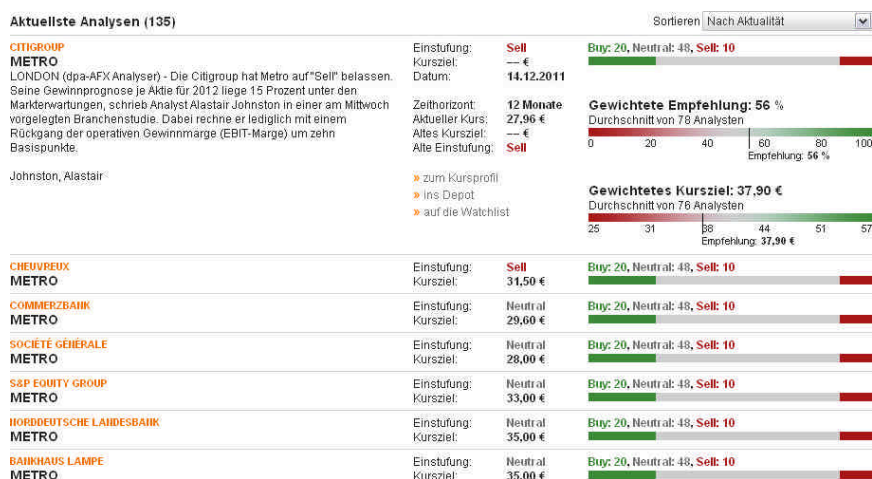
Aktuellste Analysen (135)

Sortieren Nach Aktualität

CITIGROUP
METRO
LONDON (dpa-AFX Analyser) - Die Citigroup hat Metro auf "Sell" belassen. Seine Gewinnprognose je Aktie für 2012 liege 15 Prozent unter den Markterwartungen, schrieb Analyst Alastair Johnston in einer am Mittwoch vorgelegten Branchenstudie. Dabei rechne er lediglich mit einem Rückgang der operativen Gewinnmarge (EBIT-Marge) um zehn Basispunkte.

Johnston, Alastair

Einstufung: Sell
Kursziel: -- €
Datum: 14.12.2011

Zeithorizont: 12 Monate
Aktueller Kurs: 27,96 €
Altes Kursziel: -- €
Alte Einstufung: Sell

» zum Kursprofil
» ins Depot
» auf die Watchlist

Buy: 20, Neutral: 48, Sell: 10

Gewichtete Empfehlung: 56 %
Durchschnitt von 78 Analysten
0 20 40 60 80 100
Empfehlung: 56 %

Gewichtetes Kursziel: 37,90 €
Durchschnitt von 76 Analysten
25 31 38 44 51 57
Empfehlung: 37,90 €

CHEUVREUX
METRO
Einstufung: Sell
Kursziel: 31,50 €
Buy: 20, Neutral: 48, Sell: 10

COMMERZBANK
METRO
Einstufung: Neutral
Kursziel: 29,60 €
Buy: 20, Neutral: 48, Sell: 10

SOCIÉTÉ GÉNÉRALE
METRO
Einstufung: Neutral
Kursziel: 28,00 €
Buy: 20, Neutral: 48, Sell: 10

S&P EQUITY GROUP
METRO
Einstufung: Neutral
Kursziel: 33,00 €
Buy: 20, Neutral: 48, Sell: 10

NORDDEUTSCHE LANDESBANK
METRO
Einstufung: Neutral
Kursziel: 35,00 €
Buy: 20, Neutral: 48, Sell: 10

BANKHAUS LAMPE
METRO
Einstufung: Neutral
Kursziel: 35,00 €
Buy: 20, Neutral: 48, Sell: 10